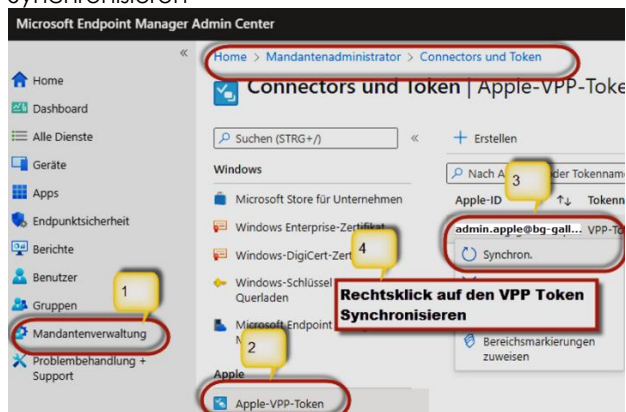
synchronisieren

Microsoft Endpoint Manager Admin Center

«

Home > Mandantenadministrator > Connectors und Token

Connectors und Token | Apple-VPP-Toke

Home
Dashboard
Alle Dienste
Geräte
Apps
Endpunktsicherheit
Berichte
Benutzer
Gruppen
Mandantenverwaltung
Problembehandlung + Support

Suchen (STRG+/)
«
Windows
Microsoft Store für Unternehmen
Windows Enterprise-Zertifikat
Windows-DigiCert-Zert
Windows-Schlüssel Querladen
Microsoft Endpoint M
Apple
Apple-VPP-Token

+ Erstellen
Nach A der Tokenname
Apple-ID ↑↓ Tokenn
admin.apple@bg-gall... VPP-To
Synchron.
Bereichsmarkierungen zuweisen

1
2
3
4

Rechtsklick auf den VPP Token Synchronisieren